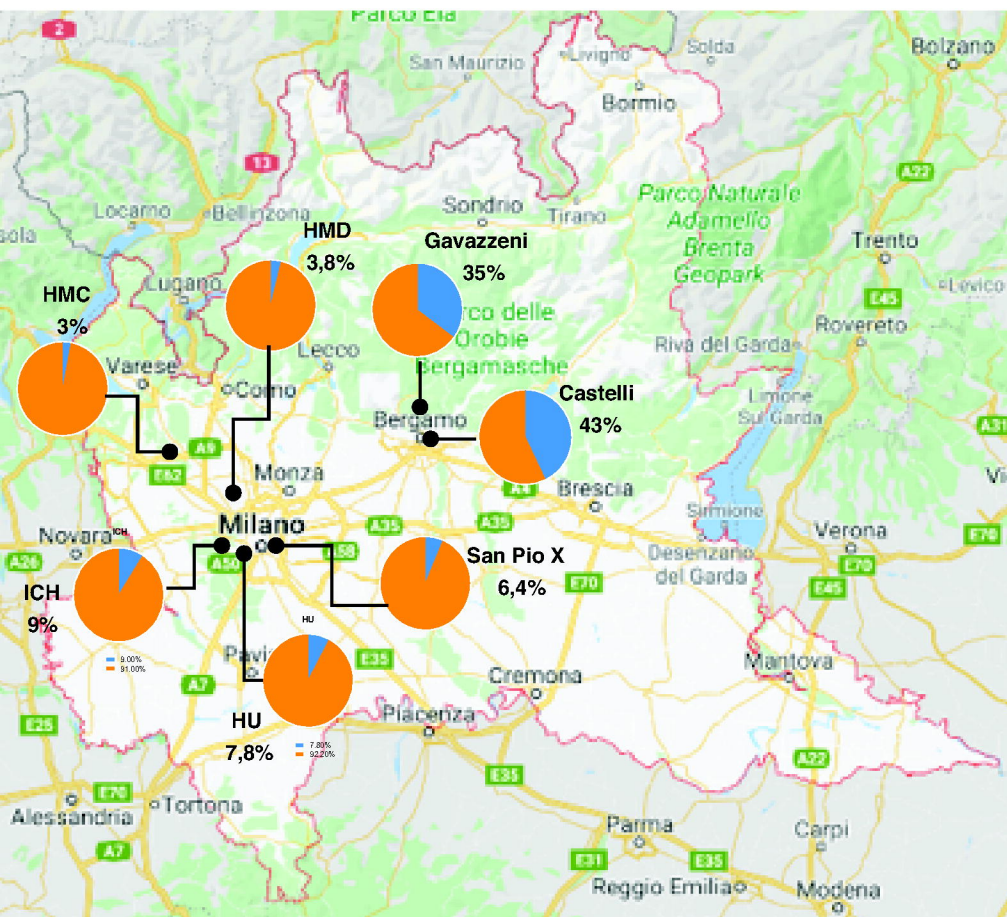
Parco Ela
2
San Maurizio
Livigno
Solda
Bolzano
Bormio
13
A22
Locarno
Bellinzona
Sondrio
Tirano
Parco Naturale Adamello Brenta Geopark
Trento
sola
HMD
3,8%
Gavazzeni
35%
Lugano
HMC
3%
rco delle Orobie Bergamasche
E45
Levico
Rovereto
Varese
Como
Lecco
Riva del Garda
Castelli
43%
Bergamo
Limone Sul Garda
A9
E62
Monza
A4
Brescia
A31
Milano
A35
A35
Novara
ICH
Sirmione
Verona
A26
A50
A58
San Pio X
6,4%
Desenzano del Garda
E70
E70
ICH
9%
E70
E45
9,00%
91,00%
HU
Pavia
E35
Cremona
Mantova
A7
HU
7,8%
Piacenza
7,80%
92,20%
E25
A22
E35
E70
Alessandria
Tortona
Carpi
A7
Parma
E31
E35
Reggio Emilia
Modena